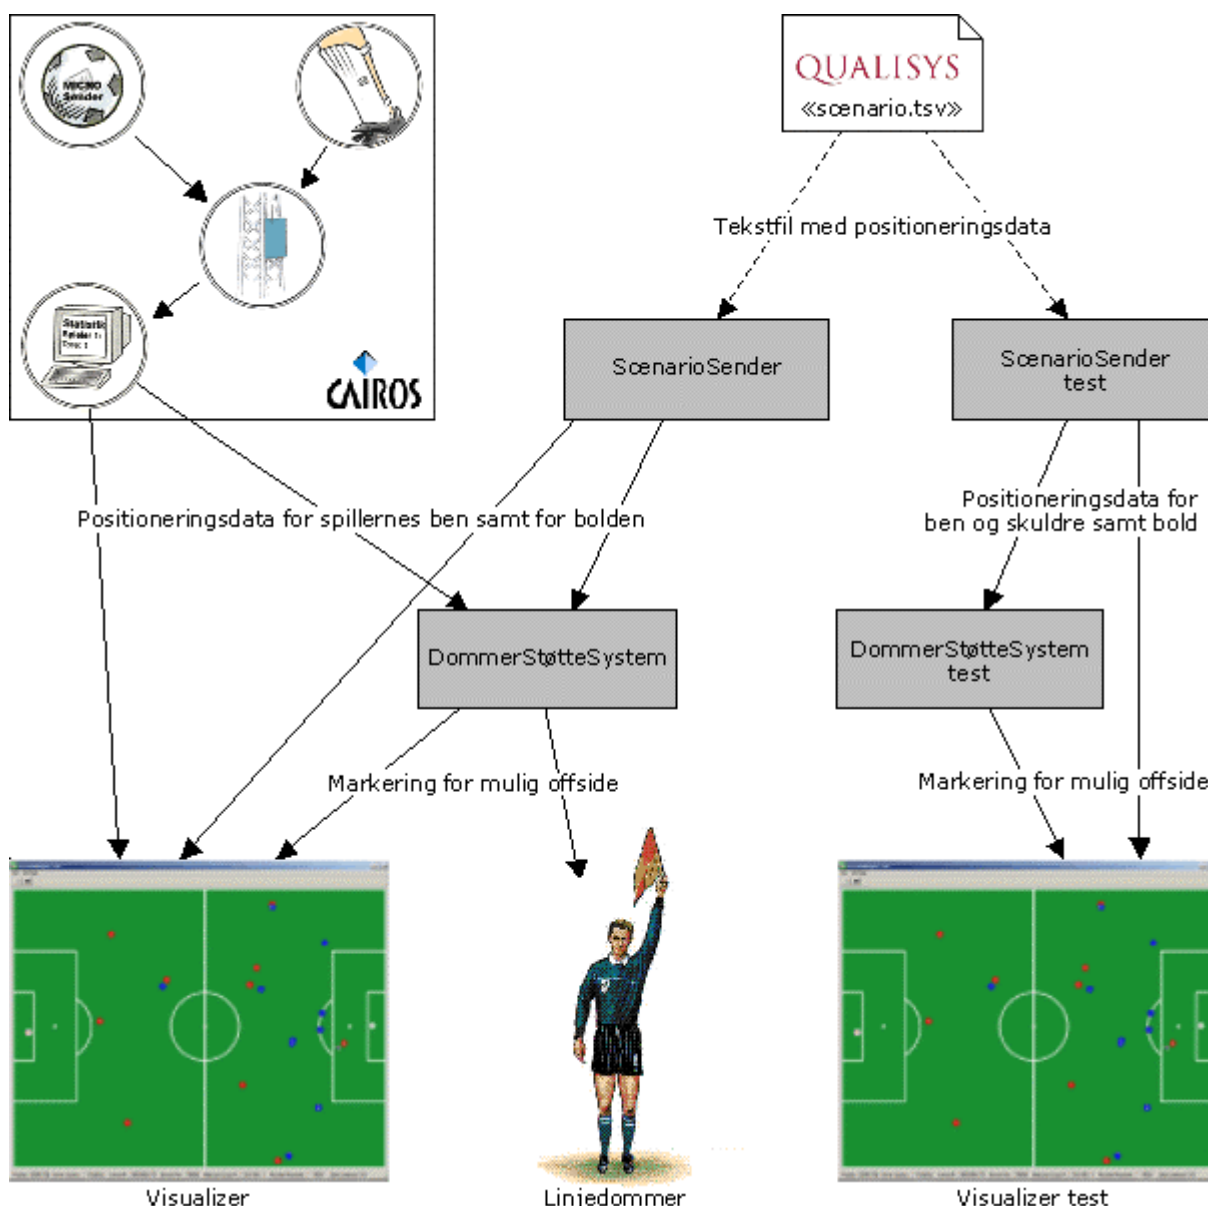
MICRO Sender

Statistic Spieler 1: Tore: 1

CAIROS

QUALISYS
«scenario.tsv»

Tekstfil med positioneringsdata

ScenarioSender

ScenarioSender test

Positioneringsdata for spillernes ben samt for bolden

Positioneringsdata for ben og skuldre samt bold

DommerStøtteSystem

DommerStøtteSystem test

Markering for mulig offside

Markering for mulig offside

Visualizer

Liniedommer

Visualizer test